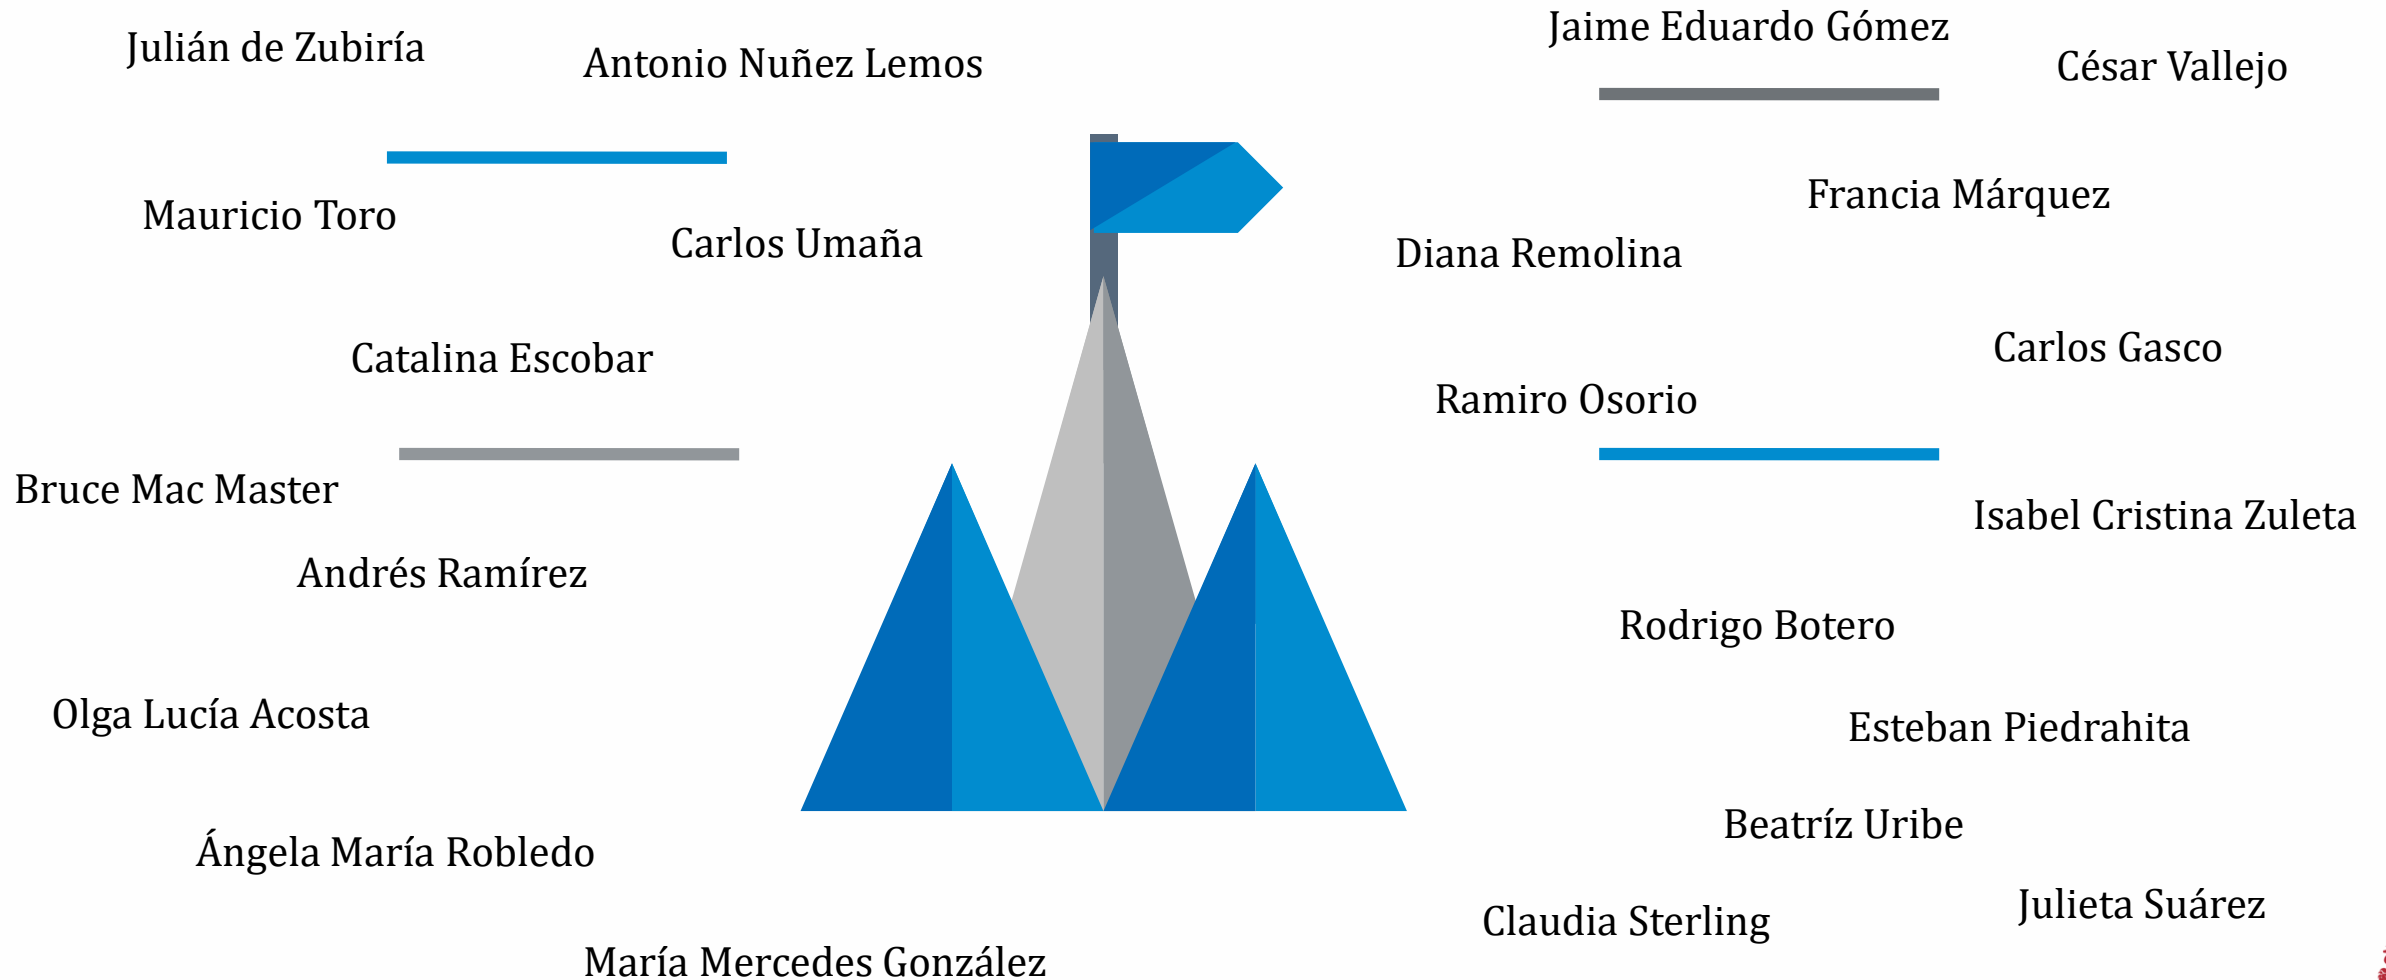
Julián de Zubiría

Antonio Nuñez Lemos

Jaime Eduardo Gómez

César Vallejo

Mauricio Toro

Carlos Umaña

Francia Márquez

Diana Remolina

Catalina Escobar

Carlos Gasco

Ramiro Osorio

Bruce Mac Master

Isabel Cristina Zuleta

Andrés Ramírez

Rodrigo Botero

Olga Lucía Acosta

Esteban Piedrahita

Beatríz Uribe

Ángela María Robledo

Julieta Suárez

Claudia Sterling

María Mercedes González